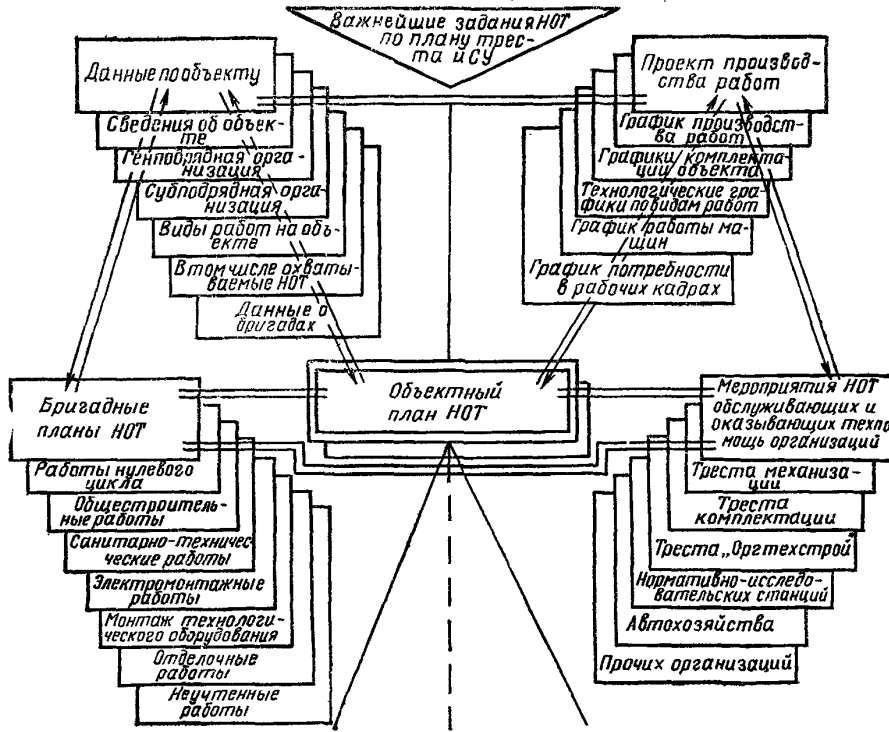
Важнейшие задания НОТ по плану треста и СУ

Данные по объекту

Сведения об объекте

Генподрядная организация

Субподрядная организация

Виды работ на объекте

В том числе охватываемые НОТ

Данные о бригадах

Проект производства работ

График производства работ

Графики комплектации объекта

Технологические графики по видам работ

График работы машин

График потребности в рабочих кадрах

Бригадные планы НОТ

Работы нулевого цикла

Общестроительные работы

Санитарно-технические работы

Электромонтажные работы

Монтаж технологического оборудования

Отделочные работы

Неучтенные работы

Объектный план НОТ

Мероприятия НОТ обслуживающих и оказывающих техпомощь организаций

Треста механизации

Треста комплектации

Треста „Оргтехстрой

Нормативно-исследовательских станций

Автохозяйства

Прочих организаций